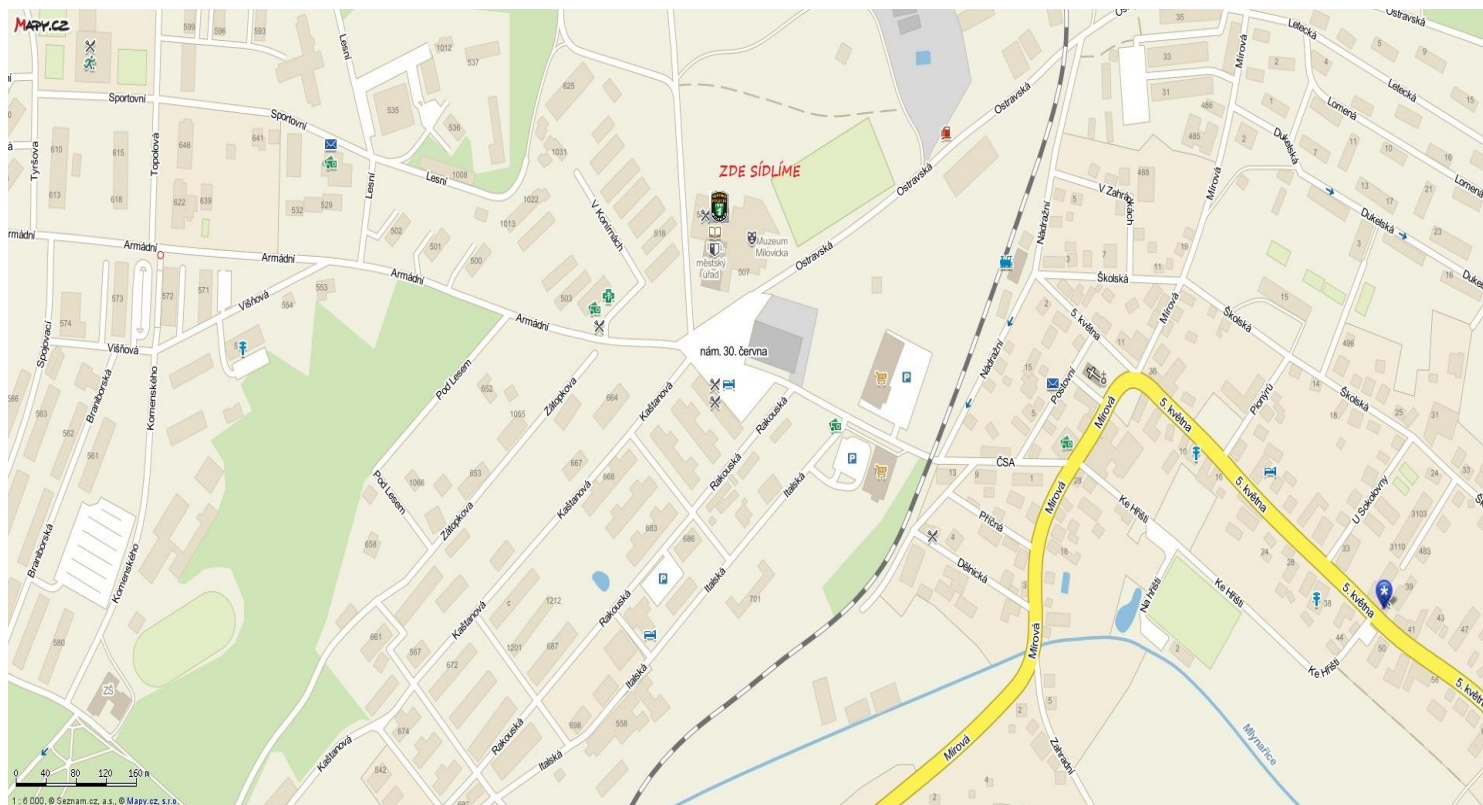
MAPY.CZ

ZDE SÍDLÍME

Sportovní
Sportovní
Lesní
Lesní
Tyršova
Topolová
Armádní
Armádní
Armádní
Armádní
Višňová
Višňová
Spojovací
Braniborská
Braniborská
Komenského
Komenského
Pod Lesem
Pod Lesem
Zátopkova
Zátopkova
Kaštanová
Kaštanová
Kaštanová
Kaštanová
Rakouská
Rakouská
Rakouská
Rakouská
Italská
Italská
Italská
Italská
V Koníčnách
Ostravská
Ostravská
Ostravská
Ostravská
Muzeum Milovicka
městský úřad
nám. 30. června
ČSA
Nádražní
Nádražní
Mírová
Mírová
Mírová
Mírová
Mírová
Mírová
V Zahrádkách
Školská
Školská
Školská
5. května
5. května
5. května
5. května
5. května
Poštovní
Pionýrů
Ke Hřišti
Ke Hřišti
Ke Hřišti
Na Hřišti
Příčná
Dělnická
Zahradní
U Sokolovny
Letecká
Letecká
Lomená
Lomená
Dukelská
Dukelská
Dukelská
Mlynařice
ZŠ

599 598 593 1012 537 625 535 536 641 610 615 646 613 618 622 639 532 529 1008 1031 1022 1013 818 502 501 500 507 503 573 572 571 553 554 574 586 563 562 561 580 652 1055 653 1086 658 664 667 668 883 686 1212 1201 687 672 567 661 674 542 698 558 701 35 33 31 486 485 488 5 7 3 11 19 2 15 13 9 1 28 16 10 18 14 25 31 24 3103 3110 483 33 39 40 47 41 50 56 38 44 496 3 1 2 4 5 6 8 10 11 13 16 17 18 21 23

0 40 80 120 160 m
1 : 6 000, © Seznam.cz, a.s., © Mapy.cz, s.r.o.